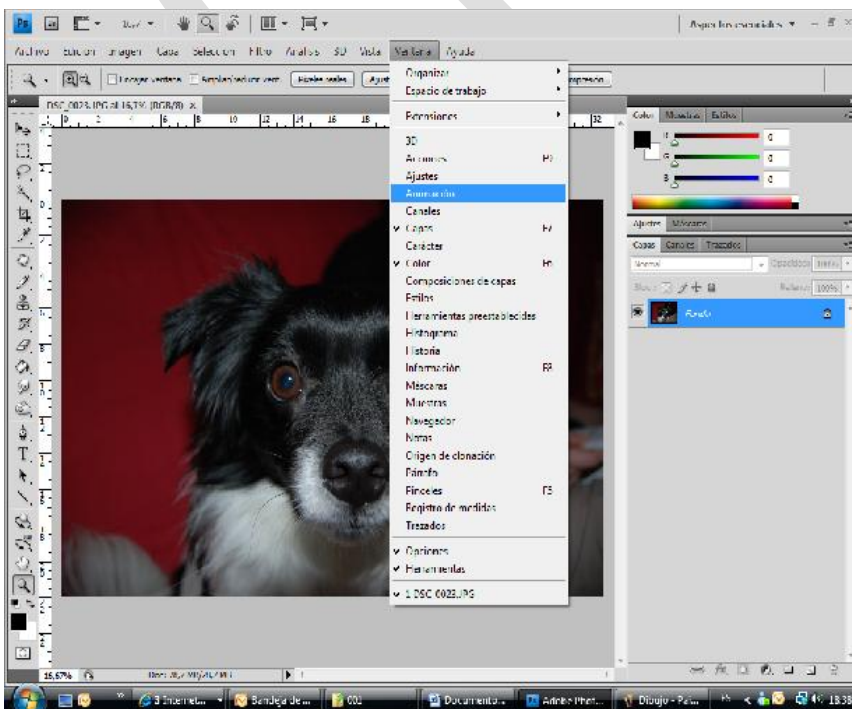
Ps 16,7 Aspectos esenciales

Archivo Edición Imagen Capa Selección Filtro Análisis 3D Vista Ventana Ayuda

Encajar ventana Desplazar todas las ventanas Píxeles reales Ajust Impresión

DSC_0023.JPG al 16,7% (RGB/8) ×

Organizar
Espacio de trabajo
Extensiones
3D
Acciones F9
Ajustes
Animación
Canales
✔ Capas F7
Carácter
✔ Color F6
Composiciones de capas
Estilos
Herramientas preestablecidas
Histograma
Historia
Información F8
Máscaras
Muestras
Navegador
Notas
Origen de clonación
Párrafo
Pinceles F5
Registro de medidas
Trazados
✔ Opciones
✔ Herramientas
✔ 1 DSC_0023.JPG

Color Muestras Estilos
R 0
G 0
B 0

Ajustes Máscaras
Capas Canales Trazados
Normal Opacidad: 100%
Bloq: Relleno: 100%
Fondo

16,67% Doc: 28,7 MB/28,7 MB

3 Internet... Bandeja de... 002 Documento1... Adobe Phot... Dibujo - Pai... 18:38